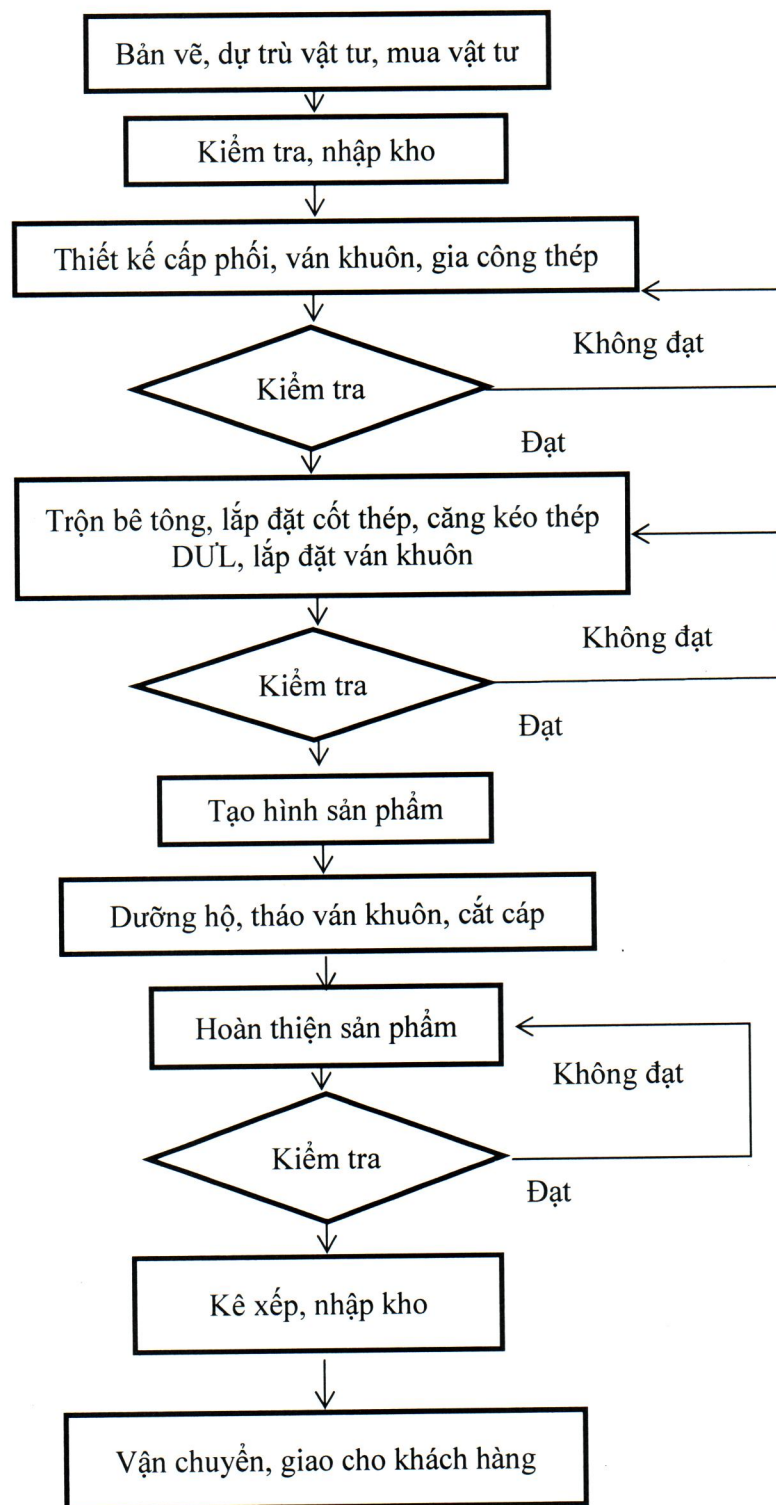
Bản vẽ, dự trù vật tư, mua vật tư

Kiểm tra, nhập kho

Thiết kế cấp phối, ván khuôn, gia công thép

Không đạt

Kiểm tra

Đạt

Trộn bê tông, lắp đặt cốt thép, căng kéo thép DƯL, lắp đặt ván khuôn

Không đạt

Kiểm tra

Đạt

Tạo hình sản phẩm

Dưỡng hộ, tháo ván khuôn, cắt cáp

Hoàn thiện sản phẩm

Không đạt

Kiểm tra

Đạt

Kê xếp, nhập kho

Vận chuyển, giao cho khách hàng